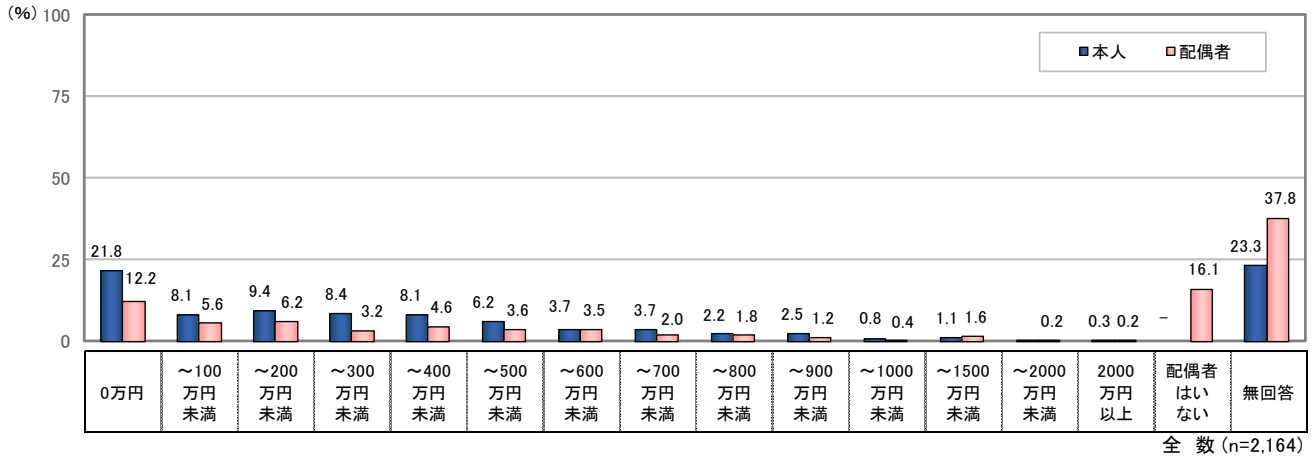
(%) 100

75

50

25

0

本人 配偶者

| 0万円 | ～100万円未満 | ～200万円未満 | ～300万円未満 | ～400万円未満 | ～500万円未満 | ～600万円未満 | ～700万円未満 | ～800万円未満 | ～900万円未満 | ～1000万円未満 | ～1500万円未満 | ～2000万円未満 | 2000万円以上 | 配偶者はいない | 無回答 |
|---|---|---|---|---|---|---|---|---|---|---|---|---|---|---|---|
| 21.8 | 8.1 | 9.4 | 8.4 | 8.1 | 6.2 | 3.7 | 3.7 | 2.2 | 2.5 | 0.8 | 1.1 | | 0.3 | – | 23.3 |
| 12.2 | 5.6 | 6.2 | 3.2 | 4.6 | 3.6 | 3.5 | 2.0 | 1.8 | 1.2 | 0.4 | 1.6 | 0.2 | 0.2 | 16.1 | 37.8 |

全 数 (n=2,164)